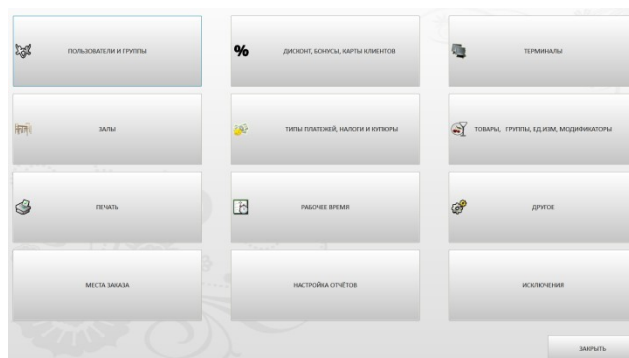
ПОЛЬЗОВАТЕЛИ И ГРУППЫ

%

ДИСКОНТ, БОНУСЫ, КАРТЫ КЛИЕНТОВ

ТЕРМИНАЛЫ

ЗАЛЫ

ТИПЫ ПЛАТЕЖЕЙ, НАЛОГИ И КУПЮРЫ

ТОВАРЫ, ГРУППЫ, ЕД.ИЗМ, МОДИФИКАТОРЫ

ПЕЧАТЬ

РАБОЧЕЕ ВРЕМЯ

ДРУГОЕ

МЕСТА ЗАКАЗА

НАСТРОЙКА ОТЧЁТОВ

ИСКЛЮЧЕНИЯ

ЗАКРЫТЬ